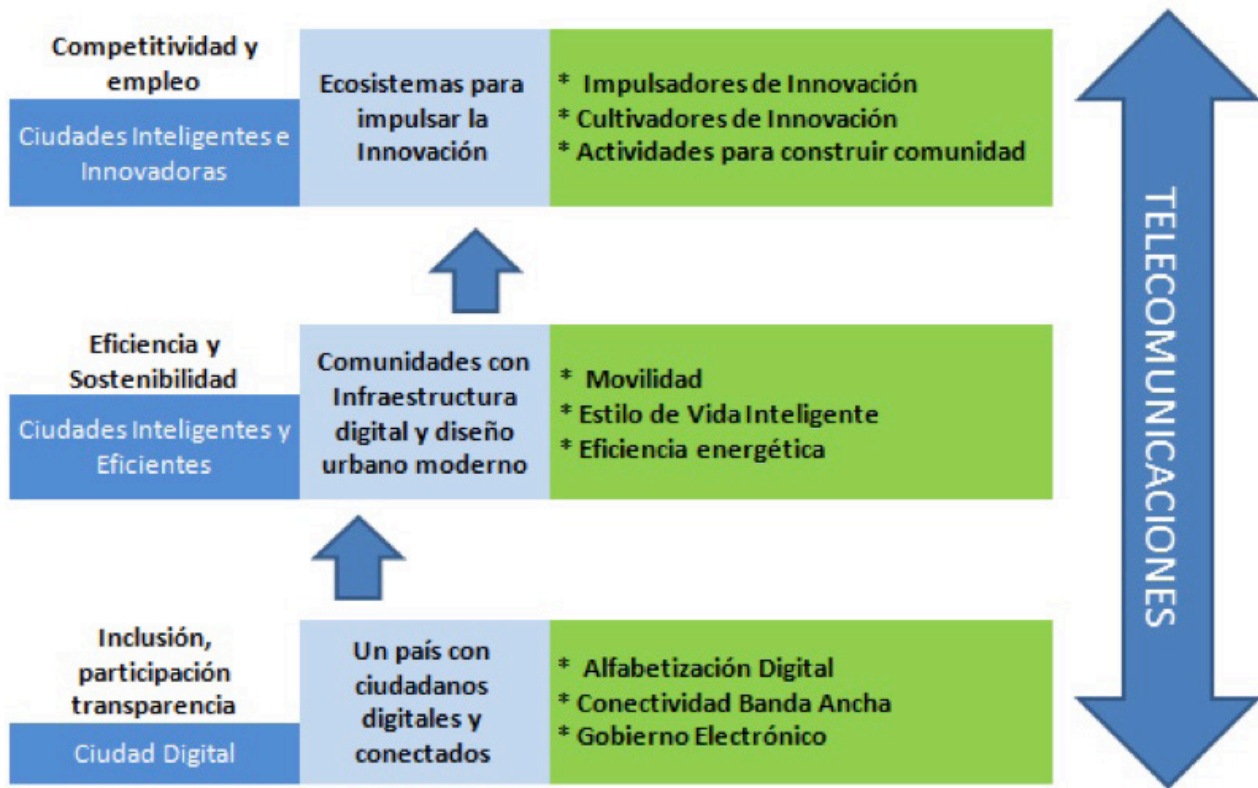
Competitividad y empleo

Ciudades Inteligentes e Innovadoras

Ecosistemas para impulsar la Innovación

* Impulsadores de Innovación
* Cultivadores de Innovación
* Actividades para construir comunidad

Eficiencia y Sostenibilidad

Ciudades Inteligentes y Eficientes

Comunidades con Infraestructura digital y diseño urbano moderno

* Movilidad
* Estilo de Vida Inteligente
* Eficiencia energética

Inclusión, participación transparencia

Ciudad Digital

Un país con ciudadanos digitales y conectados

* Alfabetización Digital
* Conectividad Banda Ancha
* Gobierno Electrónico

TELECOMUNICACIONES